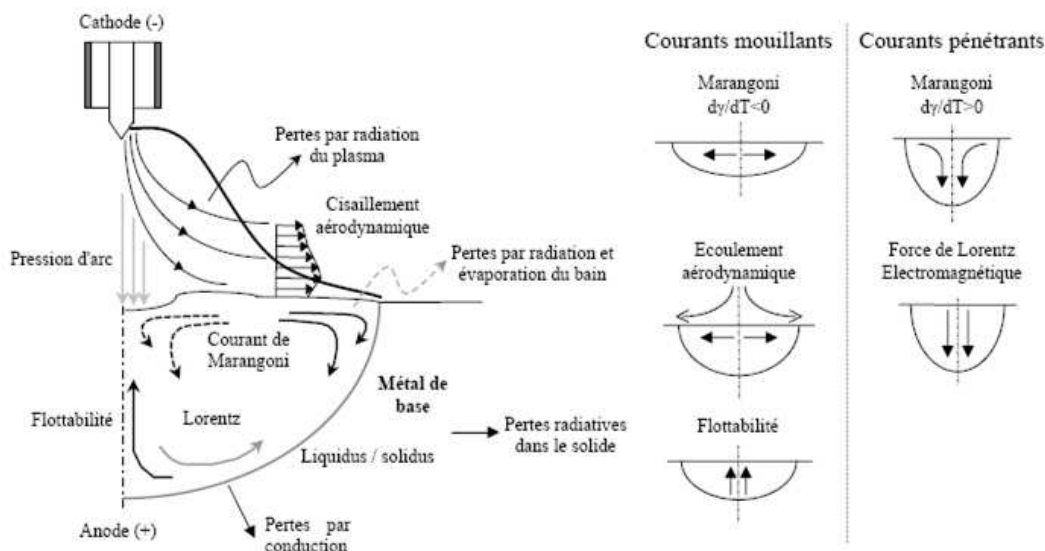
Cathode (-)

Pertes par radiation du plasma

Cisaillement aérodynamique

Pertes par radiation et évaporation du bain

Pression d'arc

Courant de Marangoni

Métal de base

Flottabilité

Lorentz

Pertes radiatives dans le solide

Liquidus / solidus

Anode (+)

Pertes par conduction

Courants mouillants

Marangoni $d\gamma/dT<0$

Ecoulement aérodynamique

Flottabilité

Courants pénétrants

Marangoni $d\gamma/dT>0$

Force de Lorentz Electromagnétique